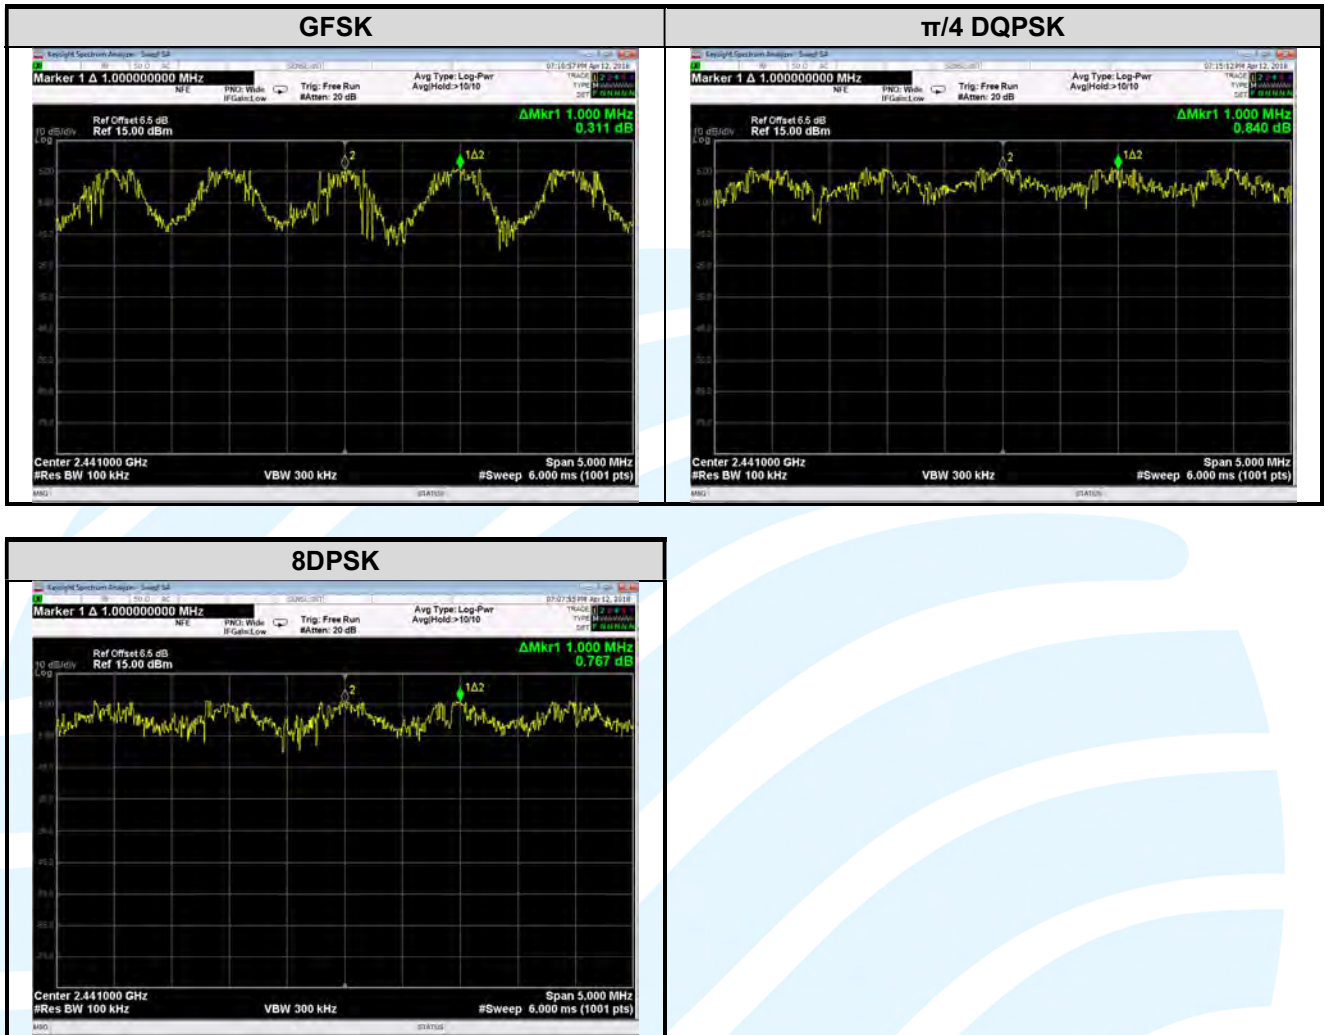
| GFSK | π/4 DQPSK |
|---|---|
| Keysight Spectrum Analyzer - Swept SA<br>07:16:57 PM Apr 12, 2018<br>Marker 1 Δ 1.000000000 MHz<br>NFE<br>PNO: Wide<br>IFGain:Low<br>Trig: Free Run<br>#Atten: 20 dB<br>Avg Type: Log-Pwr<br>Avg\|Hold:>10/10<br>TRACE<br>TYPE<br>DET<br>Ref Offset 6.5 dB<br>10 dB/div Ref 15.00 dBm<br>Log<br>ΔMkr1 1.000 MHz<br>0.311 dB<br>2<br>1Δ2<br>Center 2.441000 GHz<br>#Res BW 100 kHz<br>VBW 300 kHz<br>Span 5.000 MHz<br>#Sweep 6.000 ms (1001 pts)<br>MSG<br>STATUS | Keysight Spectrum Analyzer - Swept SA<br>07:15:12 PM Apr 12, 2018<br>Marker 1 Δ 1.000000000 MHz<br>NFE<br>PNO: Wide<br>IFGain:Low<br>Trig: Free Run<br>#Atten: 20 dB<br>Avg Type: Log-Pwr<br>Avg\|Hold:>10/10<br>TRACE<br>TYPE<br>DET<br>Ref Offset 6.5 dB<br>10 dB/div Ref 15.00 dBm<br>Log<br>ΔMkr1 1.000 MHz<br>0.840 dB<br>2<br>1Δ2<br>Center 2.441000 GHz<br>#Res BW 100 kHz<br>VBW 300 kHz<br>Span 5.000 MHz<br>#Sweep 6.000 ms (1001 pts)<br>MSG<br>STATUS |

| 8DPSK |
|---|
| Keysight Spectrum Analyzer - Swept SA<br>07:07:55 PM Apr 12, 2018<br>Marker 1 Δ 1.000000000 MHz<br>NFE<br>PNO: Wide<br>IFGain:Low<br>Trig: Free Run<br>#Atten: 20 dB<br>Avg Type: Log-Pwr<br>Avg\|Hold:>10/10<br>TRACE<br>TYPE<br>DET<br>Ref Offset 6.5 dB<br>10 dB/div Ref 15.00 dBm<br>Log<br>ΔMkr1 1.000 MHz<br>0.767 dB<br>2<br>1Δ2<br>Center 2.441000 GHz<br>#Res BW 100 kHz<br>VBW 300 kHz<br>Span 5.000 MHz<br>#Sweep 6.000 ms (1001 pts)<br>MSG<br>STATUS |